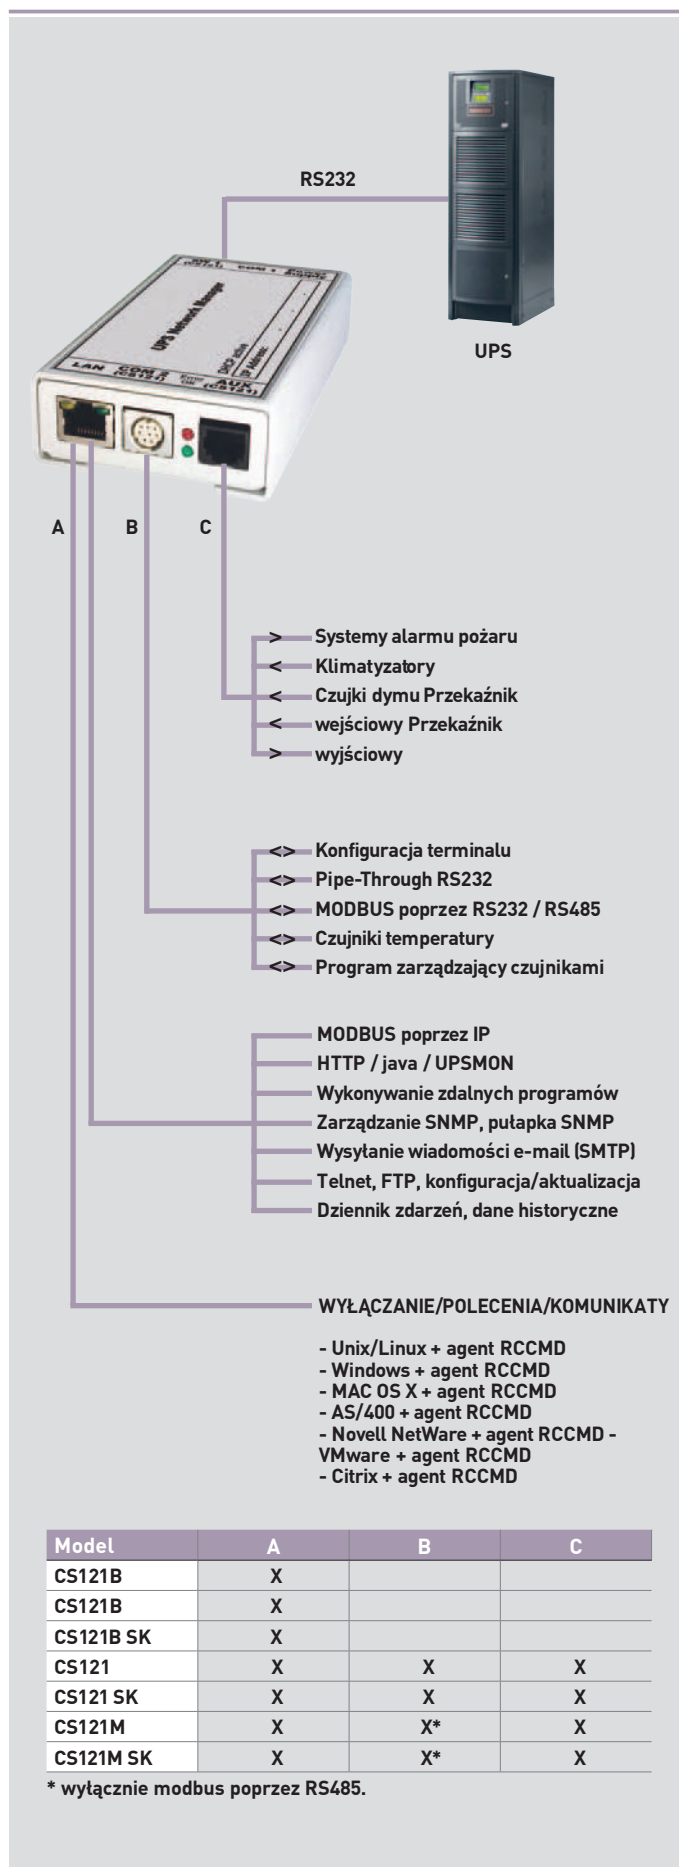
RS232

UPS Network Manager

LAN COM 2 (CS121) AUX (CS121)

UPS

A B C

Systemy alarmu pożaru
Klimatyzatory
Czujki dymu Przekaźnik
wejściowy Przekaźnik
wyjściowy

Konfiguracja terminalu
Pipe-Through RS232
MODBUS poprzez RS232 / RS485
Czujniki temperatury
Program zarządzający czujnikami

MODBUS poprzez IP
HTTP / java / UPSMON
Wykonywanie zdalnych programów
Zarządzanie SNMP, pułapka SNMP
Wysyłanie wiadomości e-mail (SMTP)
Telnet, FTP, konfiguracja/aktualizacja
Dziennik zdarzeń, dane historyczne

WYŁĄCZANIE/POLECENIA/KOMUNIKATY

- Unix/Linux + agent RCCMD
- Windows + agent RCCMD
- MAC OS X + agent RCCMD
- AS/400 + agent RCCMD
- Novell NetWare + agent RCCMD - VMware + agent RCCMD
- Citrix + agent RCCMD

| Model | A | B | C |
|---|---|---|---|
| CS121B | X | | |
| CS121B | X | | |
| CS121B SK | X | | |
| CS121 | X | X | X |
| CS121 SK | X | X | X |
| CS121M | X | X* | X |
| CS121M SK | X | X* | X |

* wyłącznie modbus poprzez RS485.